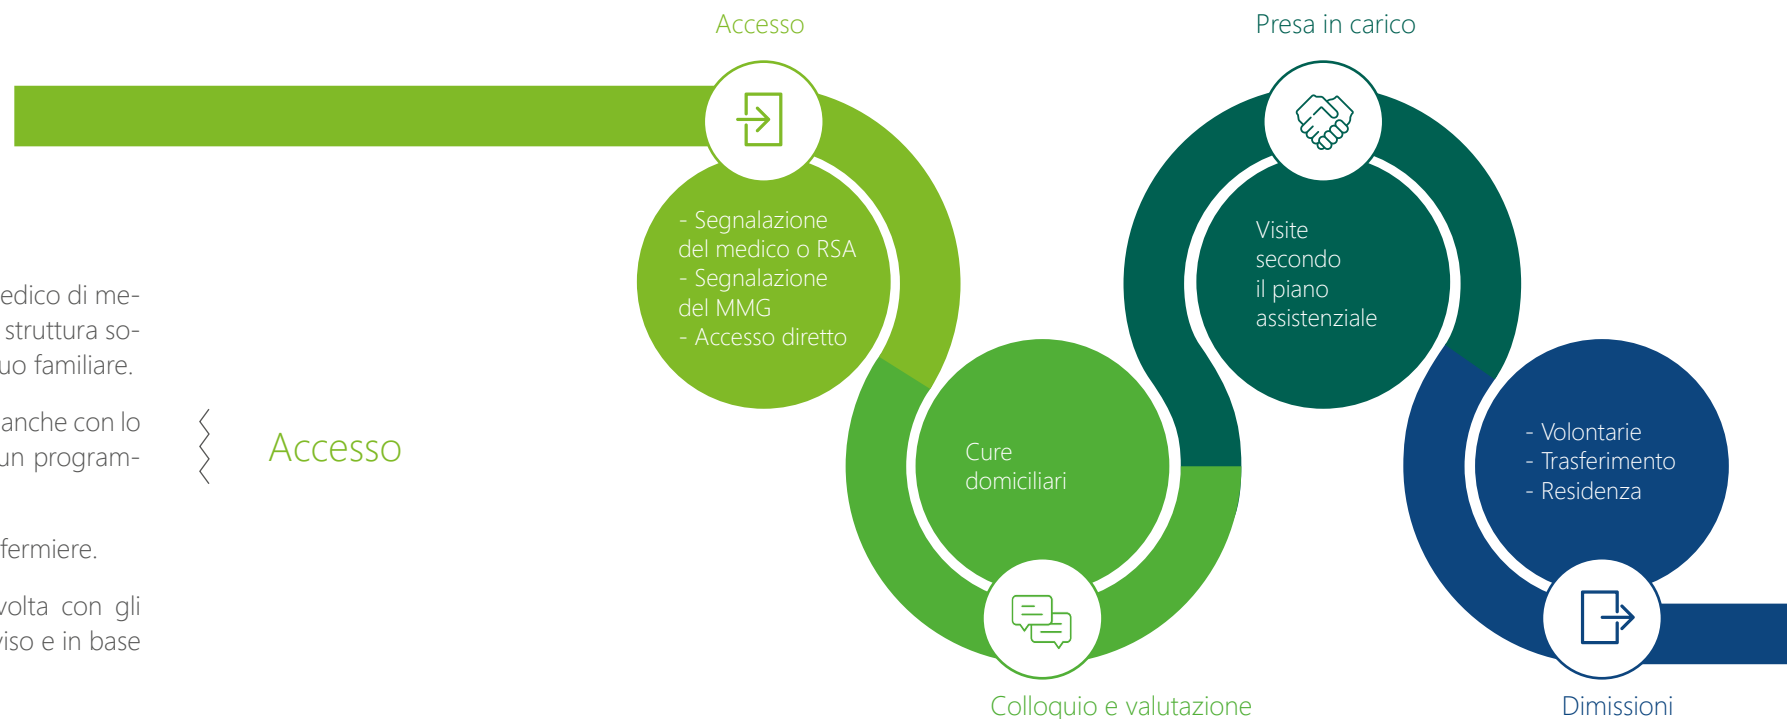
edico di mestruttura souo familiare.

anche con lo un program-

fermiere.

volta con gli viso e in base

Accesso

Accesso

- Segnalazione del medico o RSA
- Segnalazione del MMG
- Accesso diretto

Cure domiciliari

Colloquio e valutazione

Presa in carico

Visite secondo il piano assistenziale

- Volontarie
- Trasferimento
- Residenza

Dimissioni